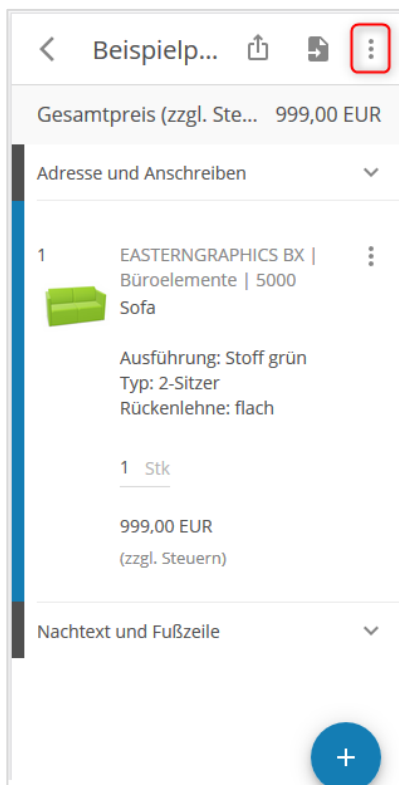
Beispielp...

Gesamtpreis (zzgl. Ste... 999,00 EUR

Adresse und Anschreiben

1

EASTERNGRAPHICS BX | Büroelemente | 5000

Sofa

Ausführung: Stoff grün
Typ: 2-Sitzer
Rückenlehne: flach

1 Stk

999,00 EUR

(zzgl. Steuern)

Nachtext und Fußzeile

+